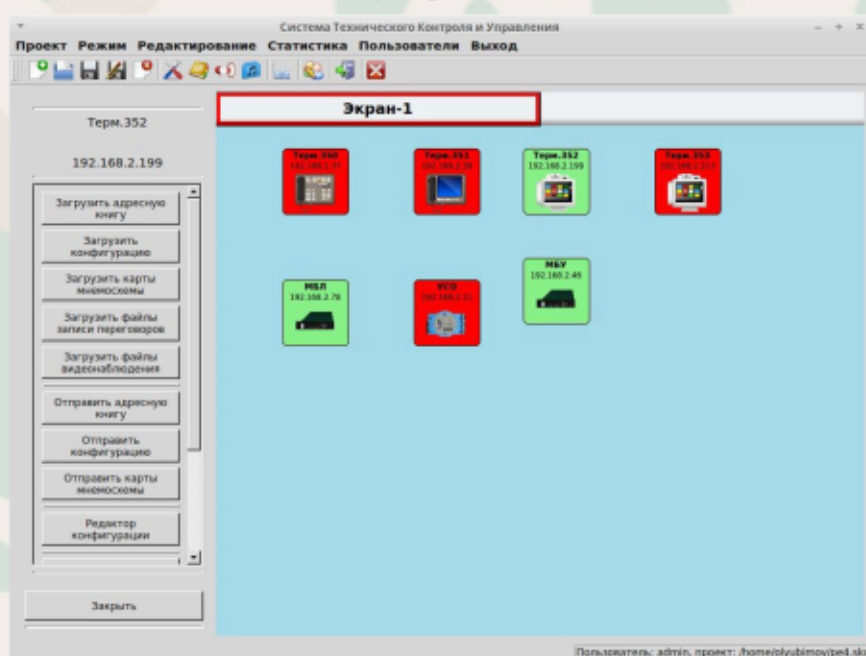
Система Технического Контроля и Управления

Проект Режим Редактирование Статистика Пользователи Выход

Терм.352

192.168.2.199

Загрузить адресную книгу

Загрузить конфигурацию

Загрузить карты мнемосхемы

Загрузить файлы записи переговоров

Загрузить файлы видеонаблюдения

Отправить адресную книгу

Отправить конфигурацию

Отправить карты мнемосхемы

Редактор конфигурации

Закрыть

Экран-1

Терм.350
192.168.2.37

Терм.351
192.168.2.38

Терм.352
192.168.2.199

Терм.353
192.168.2.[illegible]

МБЛ
192.168.2.78

УСО
192.168.2.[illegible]

МБУ
192.168.2.46

Пользователь: admin, проект: /home/plyubimov/ped.sk